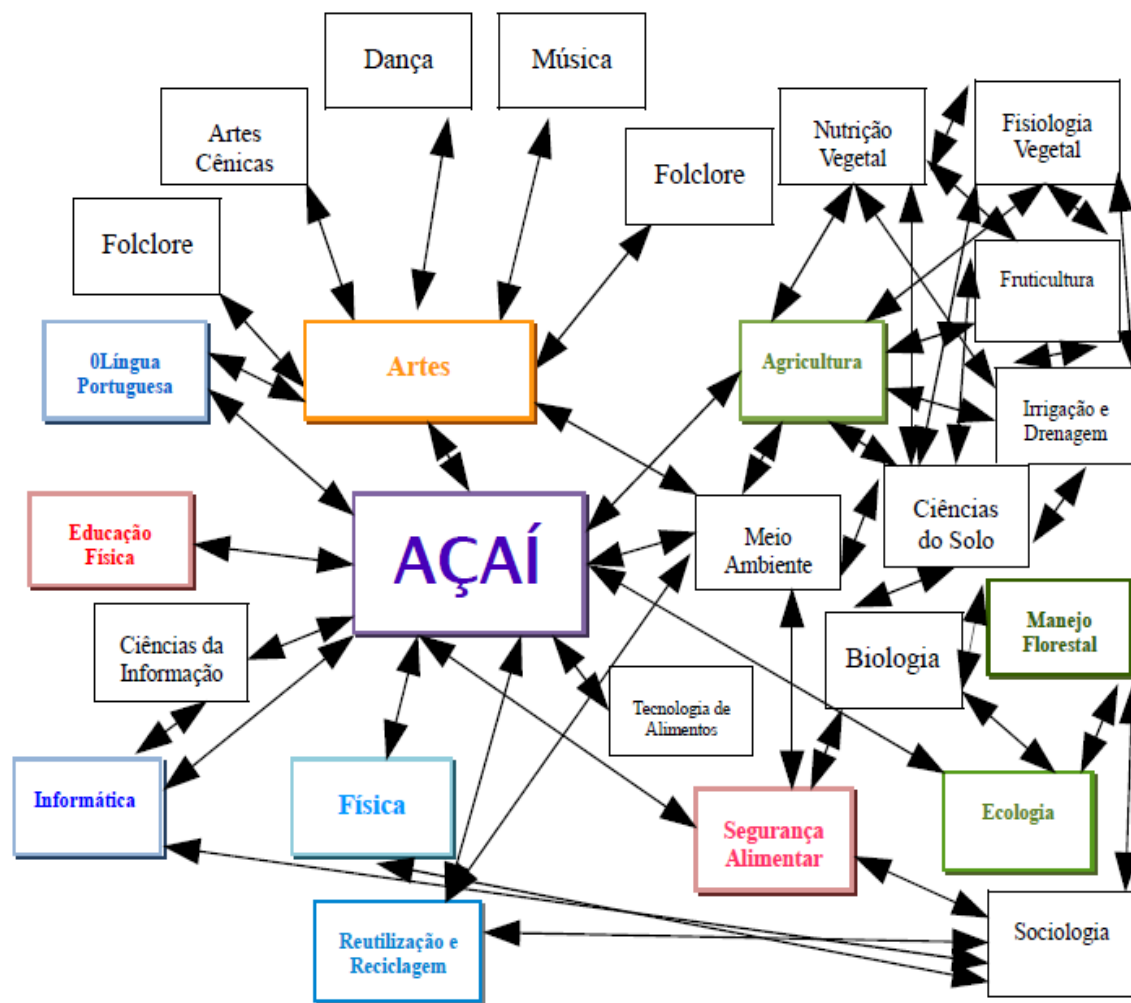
Dança

Música

Artes Cênicas

Folclore

Nutrição Vegetal

Fisiologia Vegetal

Folclore

Fruticultura

0Língua Portuguesa

Artes

Agricultura

Irrigação e Drenagem

Educação Física

AÇAÍ

Meio Ambiente

Ciências do Solo

Manejo Florestal

Ciências da Informação

Biologia

Tecnologia de Alimentos

Informática

Física

Segurança Alimentar

Ecologia

Reutilização e Reciclagem

Sociologia